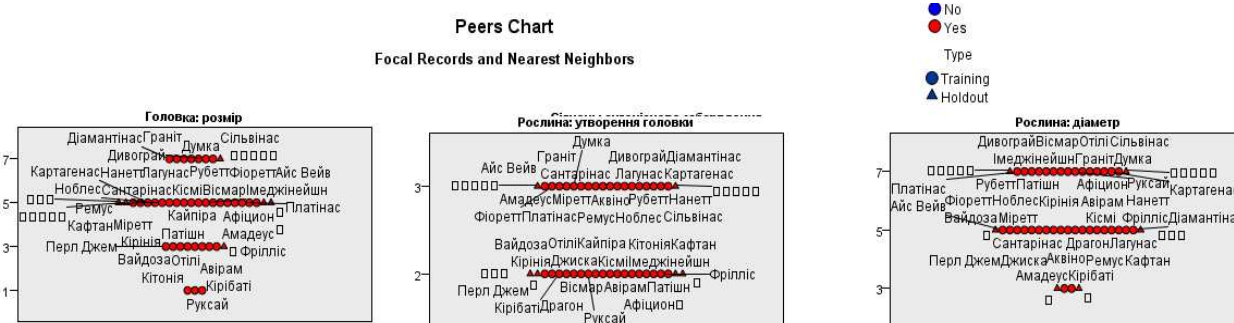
Peers Chart

Focal Records and Nearest Neighbors

No
Yes

Type

Training
Holdout

Головка: розмір

7
5
3
1

Діамантінас Граніт Дивограй Думка Сільвінас
□□□□□
Картагенас Нанетт Лагунас Рубетт Фіоретт Айс Вейв
Ноблес Сантарінас Кісмі Вісмар Імеджинейшн
□□□ Ремус
□□□□□ Кафтан Міретт
Кайпіра Афіціон □ Платінас
Перл Джем Кірінія Патішн
Амадеус □
Вайдоза Отілі
□ Фрілліс
Авірам
Кітонія
Кірібаті
Руксай

Рослина: утворення головки

3
2

Думка
Айс Вейв Граніт Дивограй Діамантінас
Сантарінас Лагунас Картагенас
□□□□□
Амадеус Міретт Аквіно Рубетт Нанетт
□□□□□
Фіоретт Платінас Ремус Ноблес Сільвінас

Вайдоза Отілі Кайпіра Кітонія Кафтан
Кірінія Джиска Кісмі Імеджинейшн
□□□
Фрілліс
Перл Джем □
Вісмар Авірам Патішн □
Кірібаті Драгон
Афіціон □
Руксай

Рослина: діаметр

7
5
3

Дивограй Вісмар Отілі Сільвінас
Імеджинейшн Граніт Думка
□□□□□
□□□□□
Платінас
Рубетт Патішн
Афіціон Руксай
Картагенас
Айс Вейв Фіоретт Ноблес Кірінія Авірам Нанетт
Вайдоза Міретт
Кісмі Фрілліс Діамантінас
□ Сантарінас Драгон Лагунас □□□
Перл Джем Джиска Аквіно Ремус Кафтан
Амадеус Кірібаті
□ □